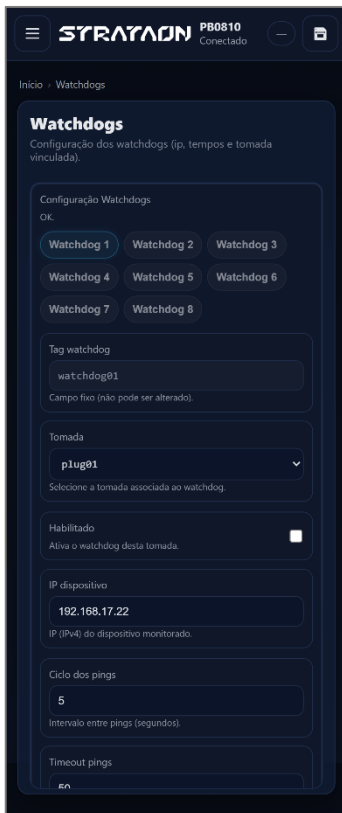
STRATAON PB0810
Conectado

Início › Watchdogs

Watchdogs
Configuração dos watchdogs (ip, tempos e tomada vinculada).

Configuração Watchdogs
OK.

Watchdog 1
Watchdog 2
Watchdog 3
Watchdog 4
Watchdog 5
Watchdog 6
Watchdog 7
Watchdog 8

Tag watchdog
watchdog01
Campo fixo (não pode ser alterado).

Tomada
plug01
Selecione a tomada associada ao watchdog.

Habilitado
Ativa o watchdog desta tomada.

IP dispositivo
192.168.17.22
IP (IPv4) do dispositivo monitorado.

Ciclo dos pings
5
Intervalo entre pings (segundos).

Timeout pings
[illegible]